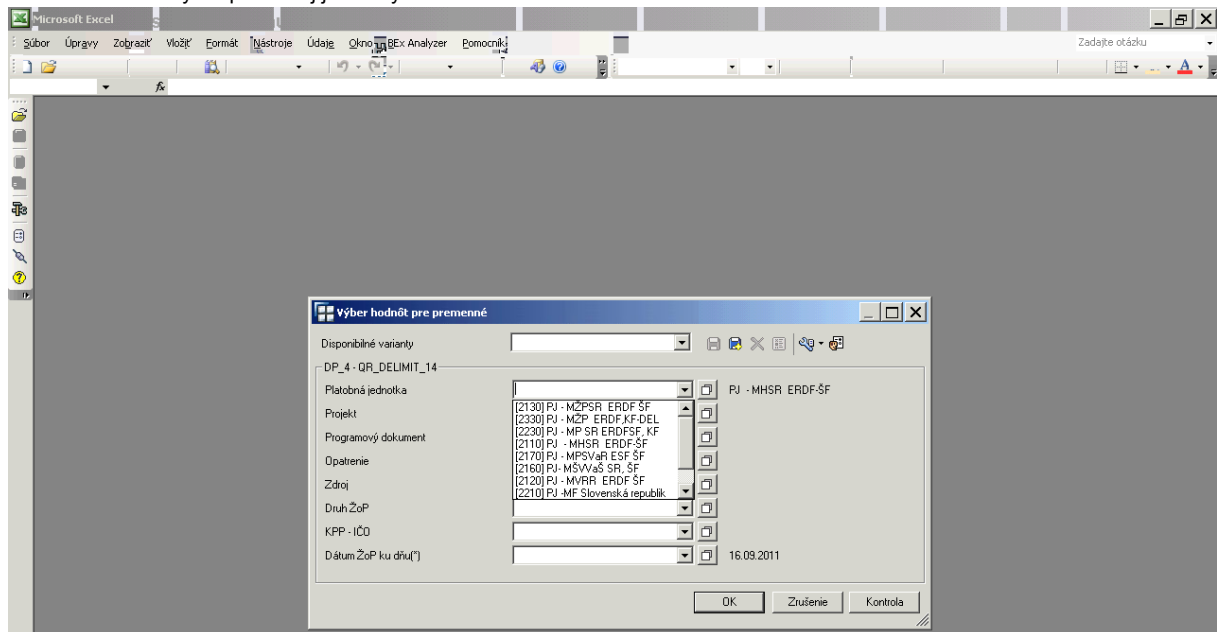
Microsoft Excel

Súbor Úpravy Zobraziť Vložiť Formát Nástroje Údaje Okno BEx Analyzer Pomocník

Zadajte otázku

Výber hodnôt pre premenné

Disponibilné varianty

DP_4 - QR_DELIMIT_14

Platobná jednotka

PJ - MHSR ERDF-ŠF

[2130] PJ - MŽPSR ERDF ŠF
[2330] PJ - MŽP ERDF,KF-DEL
[2230] PJ - MP SR ERDFSF, KF
[2110] PJ - MHSR ERDF-ŠF
[2170] PJ - MPSVaR ESF ŠF
[2160] PJ - MŠVVaŠ SR, ŠF
[2120] PJ - MVRR ERDF ŠF
[2210] PJ -MF Slovenská republik

Projekt

Programový dokument

Opatrenie

Zdroj

Druh ŽoP

KPP - IČO

Dátum ŽoP ku dňu(*)

16.09.2011

OK

Zrušenie

Kontrola